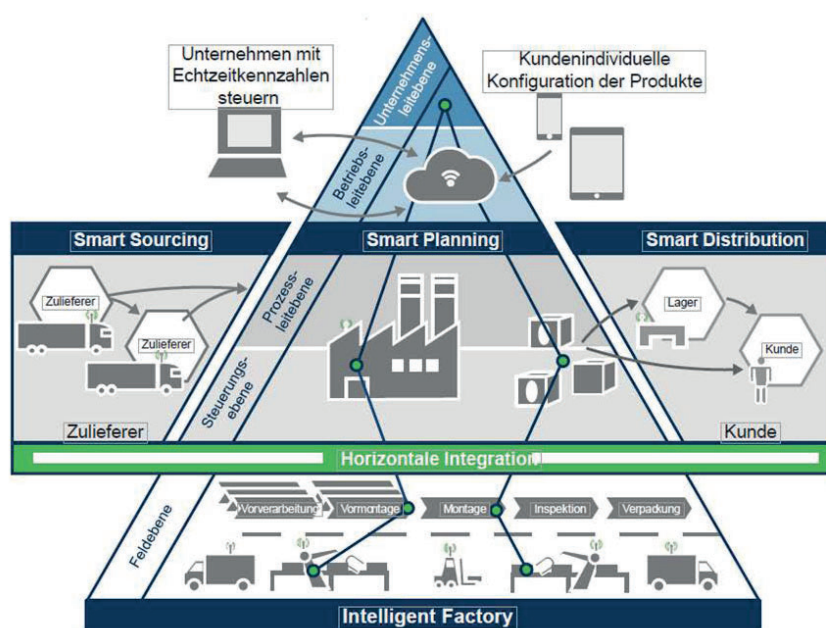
Unternehmen mit Echtzeitkennzahlen steuern

Kundenindividuelle Konfiguration der Produkte

Unternehmensleitebene

Betriebsleitebene

Smart Sourcing

Smart Planning

Smart Distribution

Prozessleitebene

Steuerungsebene

Zulieferer

Zulieferer

Lager

Kunde

Zulieferer

Kunde

Horizontale Integration

Feldebene

Vorverarbeitung

Vormontage

Montage

Inspektion

Verpackung

Intelligent Factory